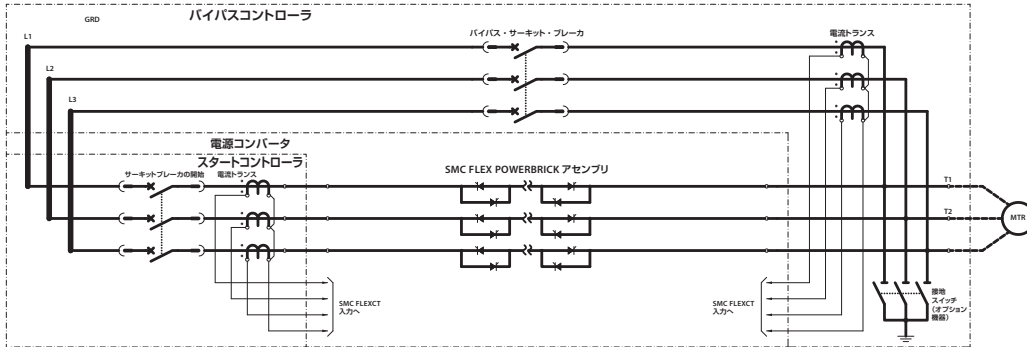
GRD
バイパスコントローラ
L1
L2
L3
バイパス・サーキット・ブレーカ
電流トランス
電源コンバータ
スタートコントローラ
サーキットブレーカの開始
電流トランス
SMC FLEX POWERBRICK アセンブリ
T1
T2
MTR
SMC FLEXCT
入力へ
SMC FLEXCT
入力へ
接地
スイッチ
(オプション
機器)